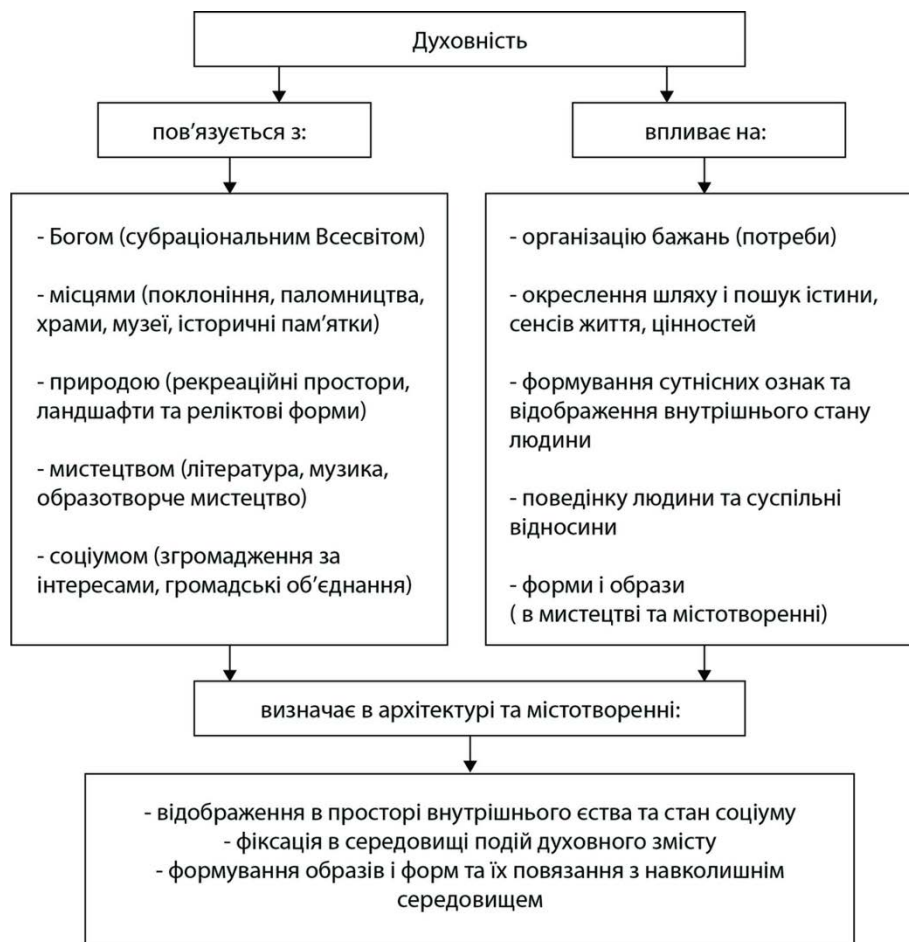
Духовність

пов'язується з:

- Богом (субраціональним Всесвітом)

- місцями (поклоніння, паломництва, храми, музеї, історичні пам'ятки)

- природою (рекреаційні простори, ландшафти та реліктові форми)

- мистецтвом (література, музика, образотворче мистецтво)

- соціумом (згромадження за інтересами, громадські об'єднання)

впливає на:

- організацію бажань (потреби)

- окреслення шляху і пошук істини, сенсів життя, цінностей

- формування сутнісних ознак та відображення внутрішнього стану людини

- поведінку людини та суспільні відносини

- форми і образи
( в мистецтві та містотворенні)

визначає в архітектурі та містотворенні:

- відображення в просторі внутрішнього єства та стан соціуму
- фіксація в середовищі подій духовного змісту
- формування образів і форм та їх повязання з навколишнім середовищем